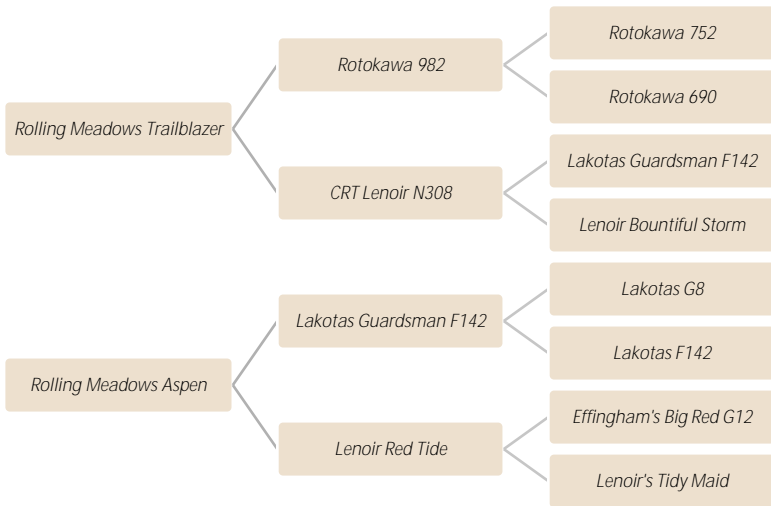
Rolling Meadows Trailblazer

Rotokawa 982

Rotokawa 752

Rotokawa 690

CRT Lenoir N308

Lakotas Guardsman F142

Lenoir Bountiful Storm

Rolling Meadows Aspen

Lakotas Guardsman F142

Lakotas G8

Lakotas F142

Lenoir Red Tide

Effingham's Big Red G12

Lenoir's Tidy Maid